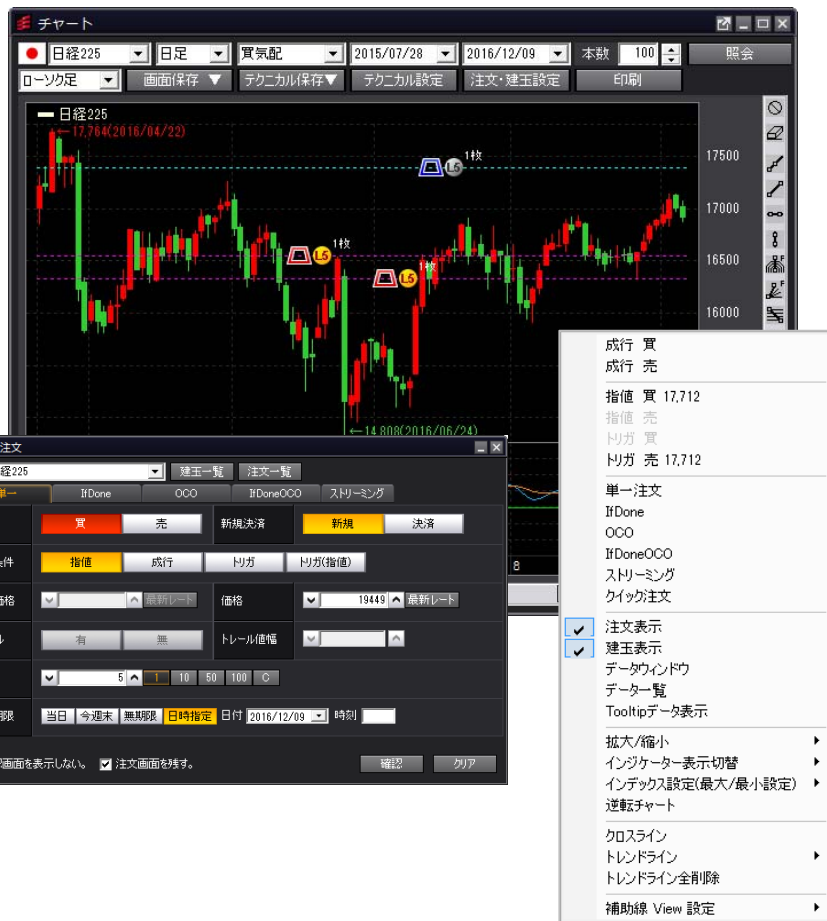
チャート

日経225 日足 買気配 2015/07/28 2016/12/09 本数 100 照会

ローソク足 画面保存 ▼ テクニカル保存▼ テクニカル設定 注文・建玉設定 印刷

日経225
←17,764(2016/04/22)

1枚
L5
1枚
L5
1枚
L5

17500
17000
16500
16000

←14,808(2016/06/24)

注文
経225 建玉一覧 注文一覧
単一 IfDone OCO IfDoneOCO ストリーミング
買 売 新規決済 新規 決済
件 指値 成行 トリガ トリガ(指値)
格 最新レート 価格 19449 最新レート
ル 有 無 トレール値幅
5 1 10 50 100 C
限 当日 今週末 無期限 日時指定 日付 2016/12/09 時刻
画面を表示しない。 注文画面を残す。 確認 クリア

成行 買
成行 売
指値 買 17,712
指値 売
トリガ 買
トリガ 売 17,712
単一注文
IfDone
OCO
IfDoneOCO
ストリーミング
クイック注文
注文表示
建玉表示
データウィンドウ
データ一覧
Tooltipデータ表示
拡大/縮小
インジケーター表示切替
インデックス設定(最大/最小設定)
逆転チャート
クロスライン
トレンドライン
トレンドライン全削除
補助線 View 設定